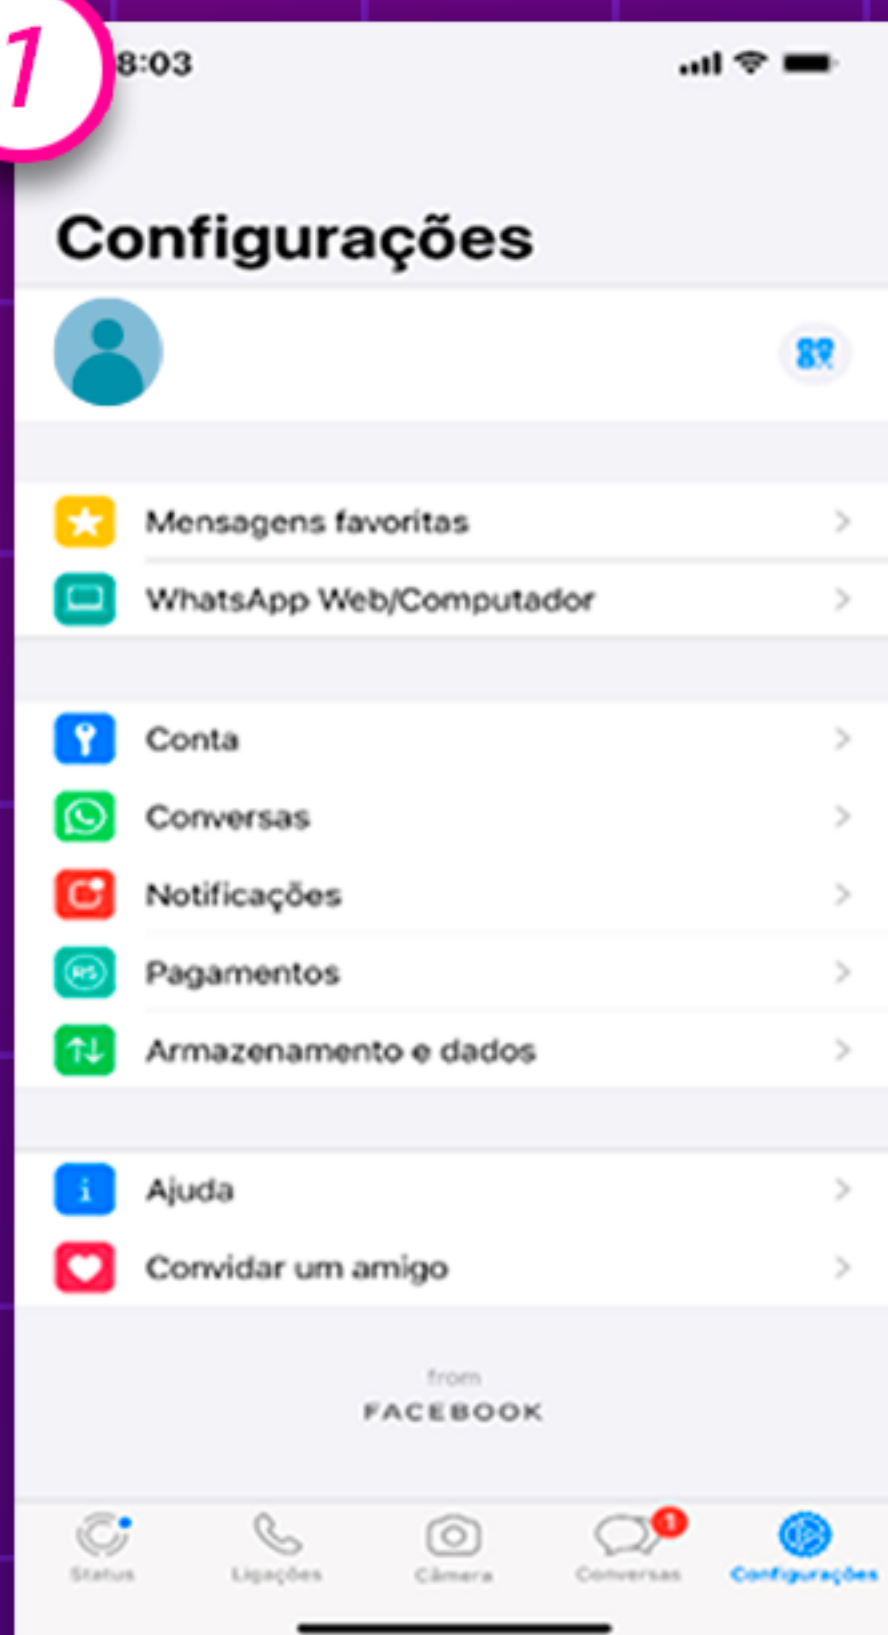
1

8:03

Configurações

Mensagens favoritas

WhatsApp Web/Computador

Conta

Conversas

Notificações

Pagamentos

Armazenamento e dados

Ajuda

Convidar um amigo

from
FACEBOOK

Status
Ligações
Câmera
1
Conversas
Configurações